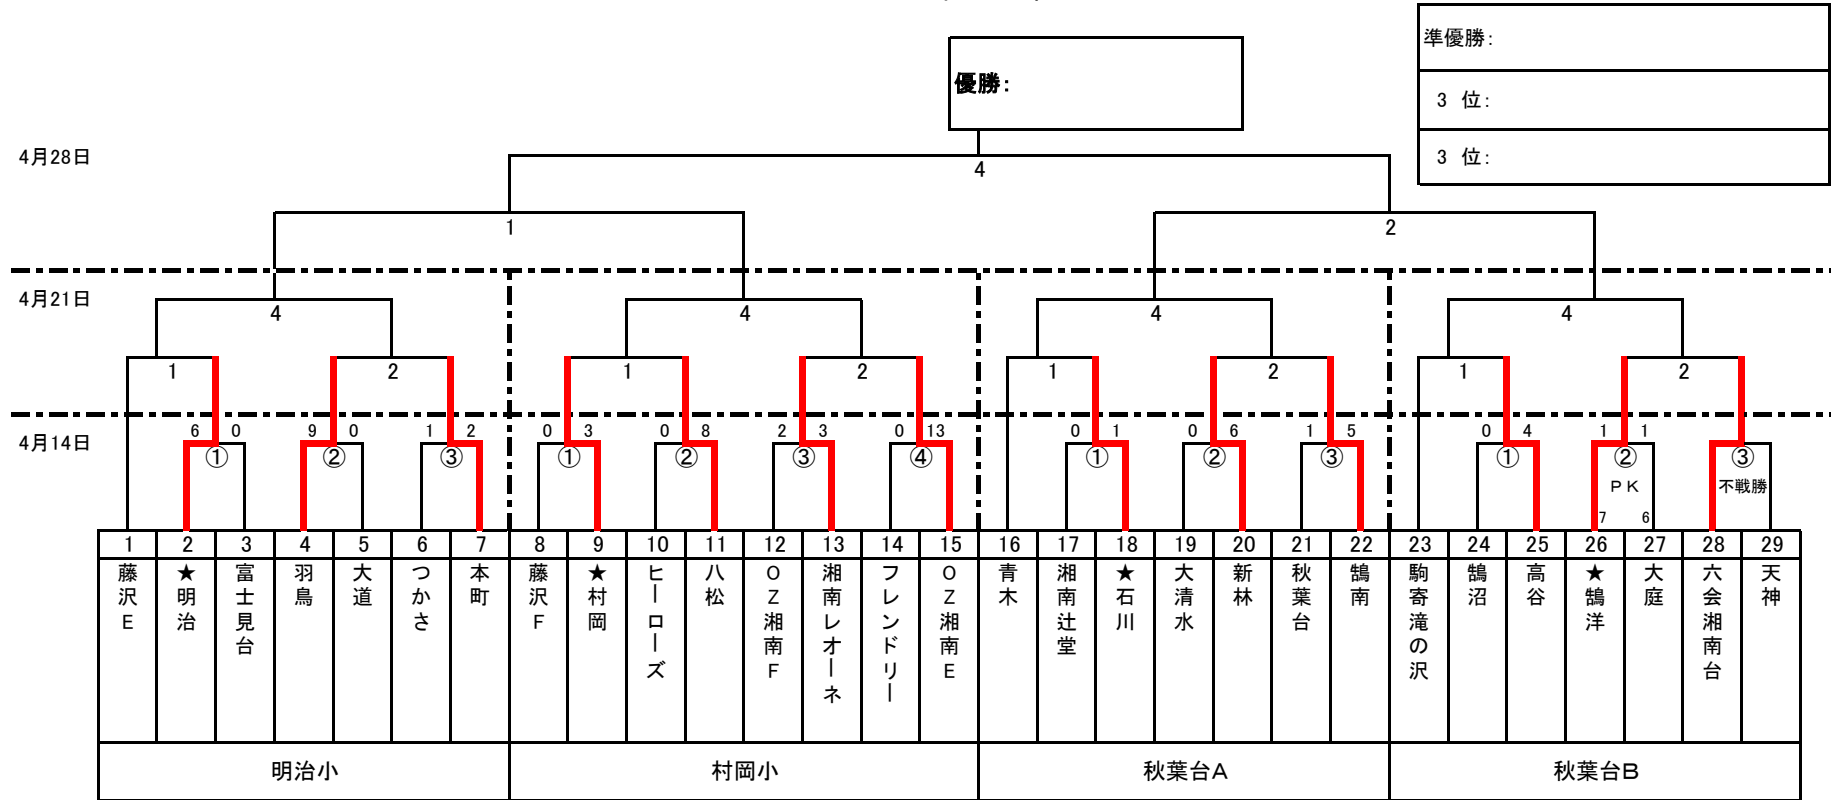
準優勝：

3 位：

3 位：

優勝：

4月28日

4

1

2

4月21日

4

4

4

4

1 2 1 2 1 2 1 2

4月14日

6 0 9 0 1 2 0 3 0 8 2 3 0 13 0 1 0 6 1 5 0 4 1 1

① ② ③ ① ② ③ ④ ① ② ③ ① ② ③

PK
7 6

不戦勝

| 1 | 2 | 3 | 4 | 5 | 6 | 7 | 8 | 9 | 10 | 11 | 12 | 13 | 14 | 15 | 16 | 17 | 18 | 19 | 20 | 21 | 22 | 23 | 24 | 25 | 26 | 27 | 28 | 29 |
|---|---|---|---|---|---|---|---|---|---|---|---|---|---|---|---|---|---|---|---|---|---|---|---|---|---|---|---|---|
| 藤沢E | ★明治 | 富士見台 | 羽鳥 | 大道 | つかさ | 本町 | 藤沢F | ★村岡 | ヒーローズ | 八松 | OZ湘南F | 湘南レオーネ | フレンドリー | OZ湘南E | 青木 | 湘南辻堂 | ★石川 | 大清水 | 新林 | 秋葉台 | 鵠南 | 駒寄滝の沢 | 鵠沼 | 高谷 | ★鵠洋 | 大庭 | 六会湘南台 | 天神 |

明治小 村岡小 秋葉台A 秋葉台B